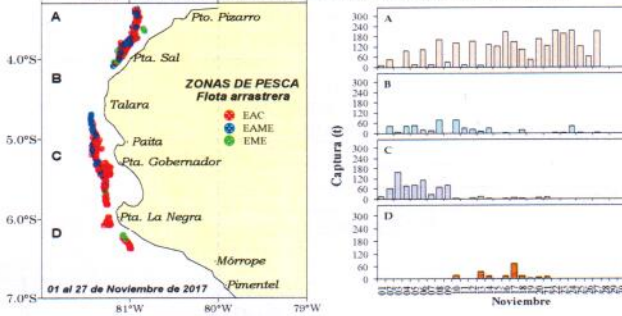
A
Pto. Pizarro
4.0°S
Pta. Sal
B
ZONAS DE PESCA
Flota arrastrera
Talara
EAC
EAME
EME
5.0°S
Paita
C
Pta. Gobernador
6.0°S
Pta. La Negra
D
Mórrope
Pimentel
01 al 27 de Noviembre de 2017
7.0°S
81°W
80°W
79°W

A
300
240
180
120
60
0
B
300
240
180
120
60
0
C
300
240
180
120
60
0
D
300
240
180
120
60
0
Captura (t)
Noviembre